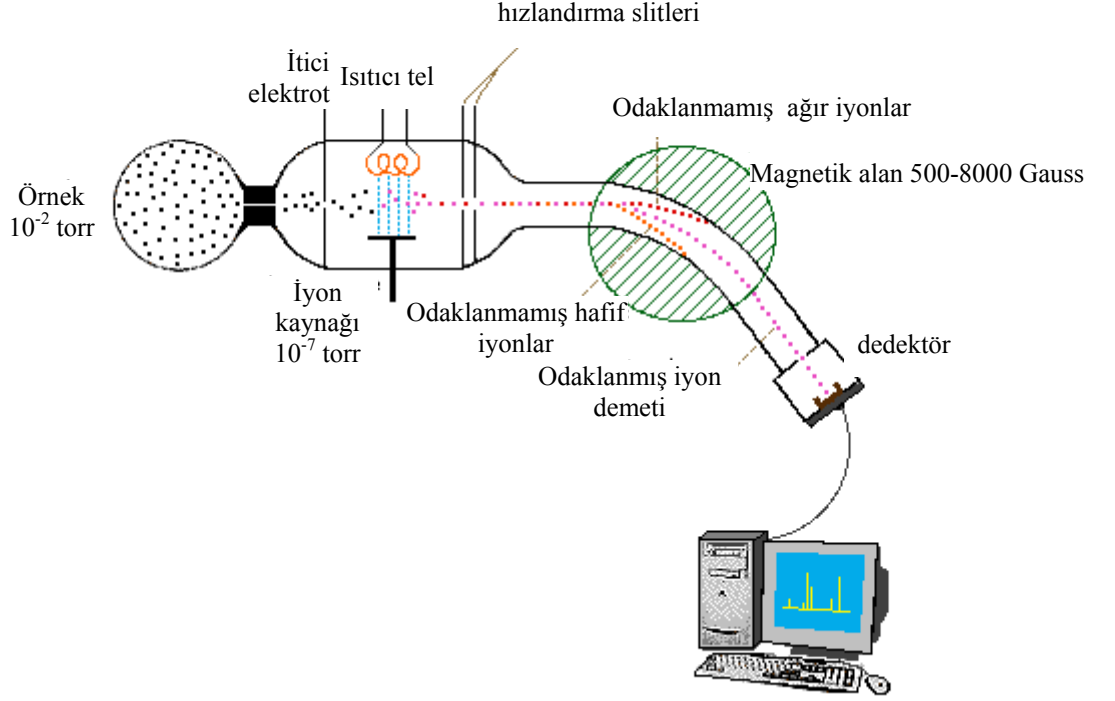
hızlandırma slitleri

İtici elektrot

Isıtıcı tel

Odaklanmamış ağır iyonlar

Magnetik alan 500-8000 Gauss

Örnek $10^{-2}$ torr

İyon kaynağı $10^{-7}$ torr

Odaklanmamış hafif iyonlar

dedektör

Odaklanmış iyon demeti